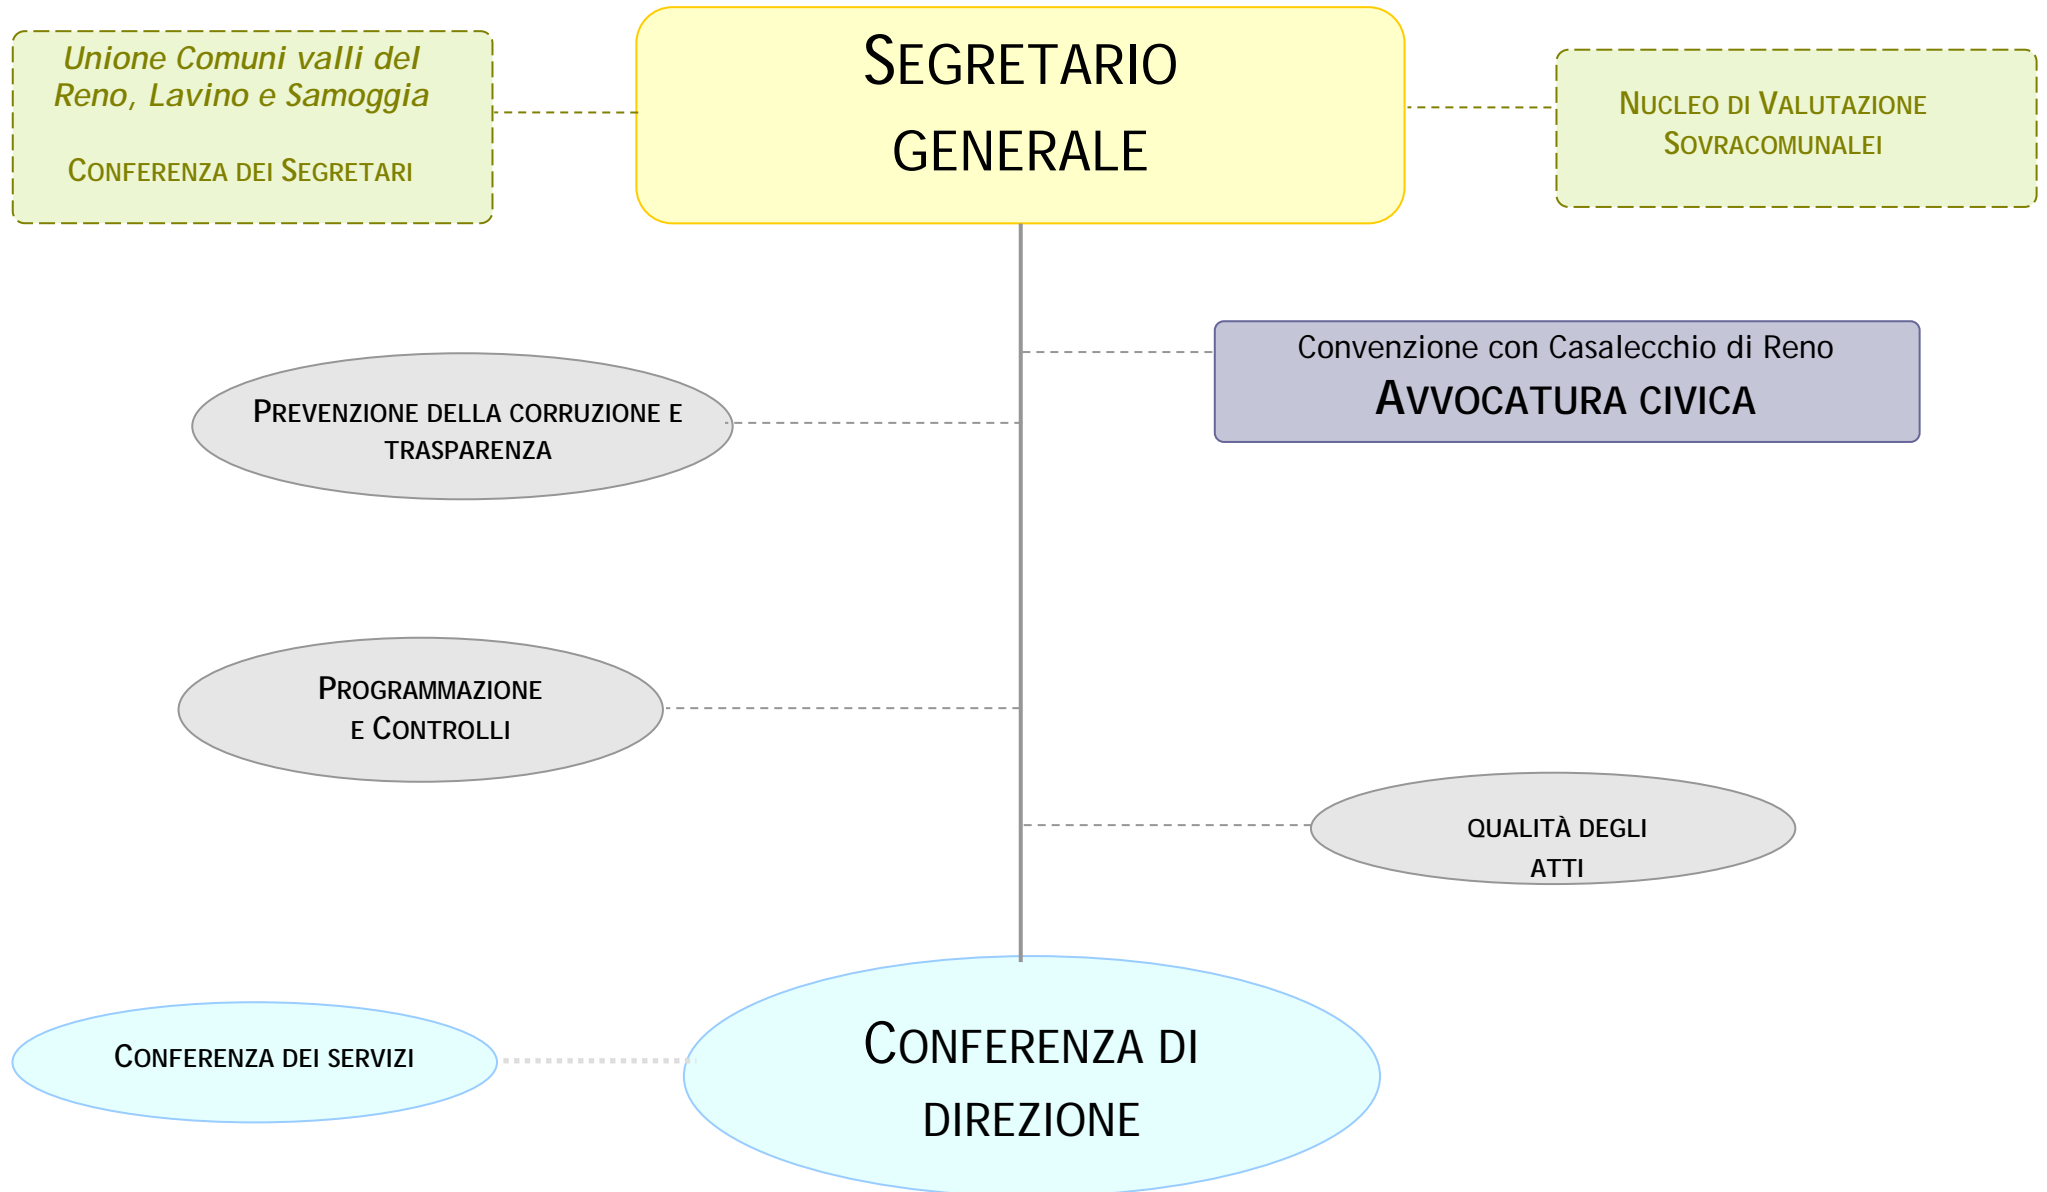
Unione Comuni valli del Reno, Lavino e Samoggia

CONFERENZA DEI SEGRETARI

SEGRETARIO GENERALE

NUCLEO DI VALUTAZIONE SOVRACOMUNALEI

Convenzione con Casalecchio di Reno
AVVOCATURA CIVICA

PREVENZIONE DELLA CORRUZIONE E TRASPARENZA

PROGRAMMAZIONE E CONTROLLI

QUALITÀ DEGLI ATTI

CONFERENZA DEI SERVIZI

CONFERENZA DI DIREZIONE